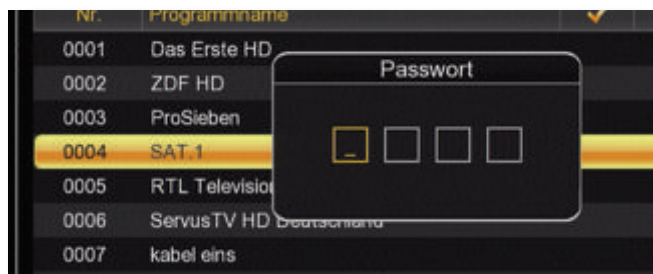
| Nr. | Programmname | ✓ |
|---|---|---|
| 0001 | Das Erste HD | |
| 0002 | ZDF HD | |
| 0003 | ProSieben | |
| 0004 | SAT.1 | |
| 0005 | RTL Televisio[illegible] | |
| 0006 | ServusTV HD Deutschland | |
| 0007 | kabel eins | |

Passwort

_